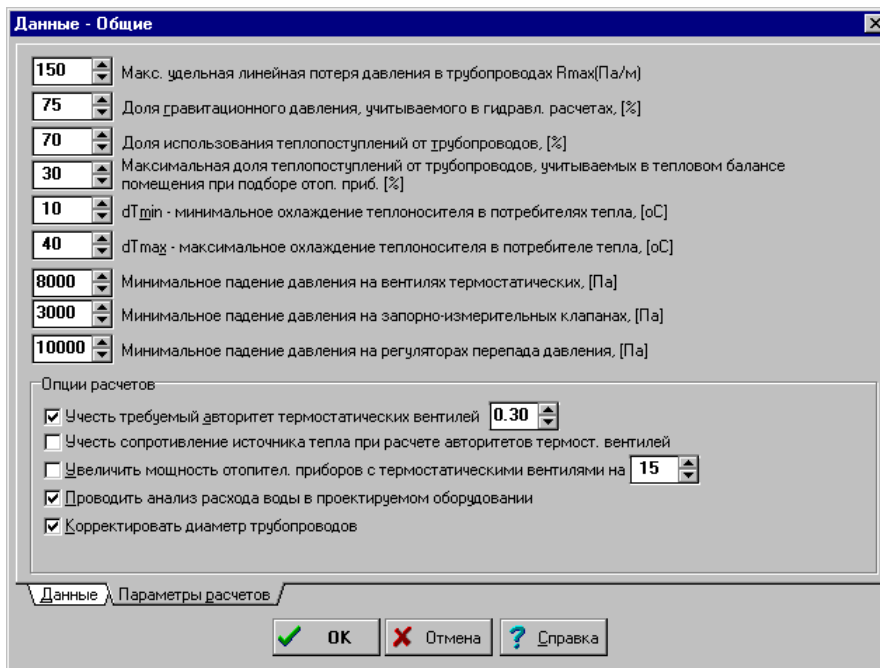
Данные - Общие

150 Макс. удельная линейная потеря давления в трубопроводах Rmax(Па/м)

75 Доля гравитационного давления, учитываемого в гидравл. расчетах, [%]

70 Доля использования теплопоступлений от трубопроводов, [%]

30 Максимальная доля теплопоступлений от трубопроводов, учитываемых в тепловом балансе помещения при подборе отоп. приб. [%]

10 dTmin - минимальное охлаждение теплоносителя в потребителях тепла, [oC]

40 dTmax - максимальное охлаждение теплоносителя в потребителе тепла, [oC]

8000 Минимальное падение давления на вентилях термостатических, [Па]

3000 Минимальное падение давления на запорно-измерительных клапанах, [Па]

10000 Минимальное падение давления на регуляторах перепада давления, [Па]

Опции расчетов

☑ Учесть требуемый авторитет термостатических вентилей 0.30

☐ Учесть сопротивление источника тепла при расчете авторитетов термост. вентилей

☐ Увеличить мощность отопител. приборов с термостатическими вентилями на 15

☑ Проводить анализ расхода воды в проектируемом оборудовании

☑ Корректировать диаметр трубопроводов

Данные Параметры расчетов

OK Отмена Справка